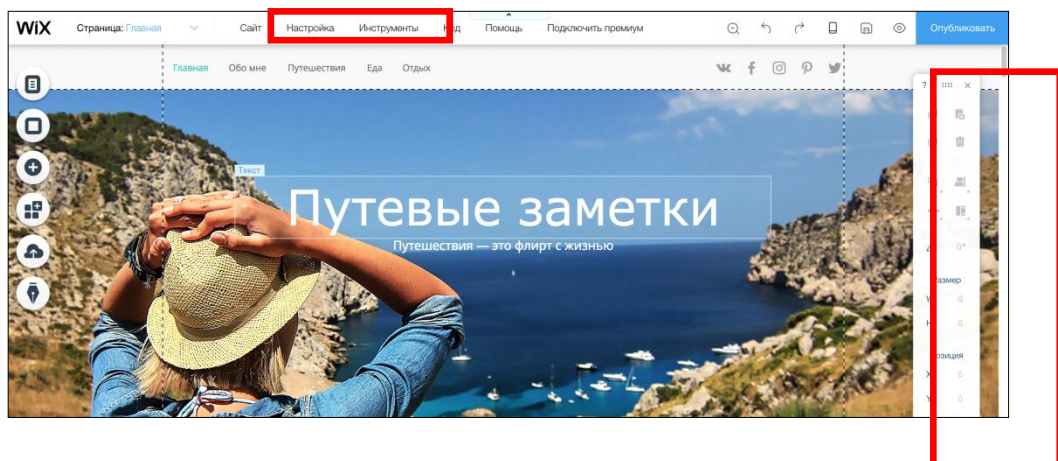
WiX Страница: Главная Сайт Настройка Инструменты Код Помощь Подключить премиум Опубликовать

Главная Обо мне Путешествия Еда Отдых

Текст

Путевые заметки

Путешествия — это флирт с жизнью

?

0°

азмер

W 0

H 0

озиция

X 0

Y 0